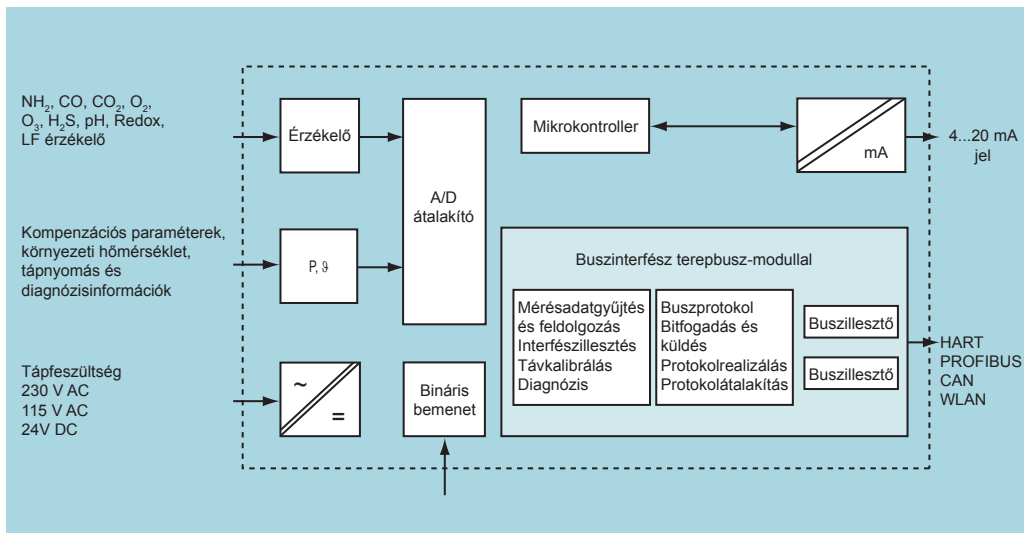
$NH_2$, CO, $CO_2$, $O_2$, $O_3$, $H_2S$, pH, Redox, LF érzékelő

Érzékelő

A/D átalakító

Mikrokontroller

mA

4...20 mA jel

Kompenzációs paraméterek, környezeti hőmérséklet, tápnyomás és diagnózisinformációk

P, $\vartheta$

Buszinterfész terepbusz-modullal

Mérésadatgyűjtés és feldolgozás
Interfészillesztés
Távkalibrálás
Diagnózis

Buszprotokol
Bitfogadás és küldés
Protokolrealizálás
Protokolátalakítás

Buszillesztő

Buszillesztő

HART
PROFIBUS
CAN
WLAN

Tápfeszültség
230 V AC
115 V AC
24V DC

~

=

Bináris bemenet